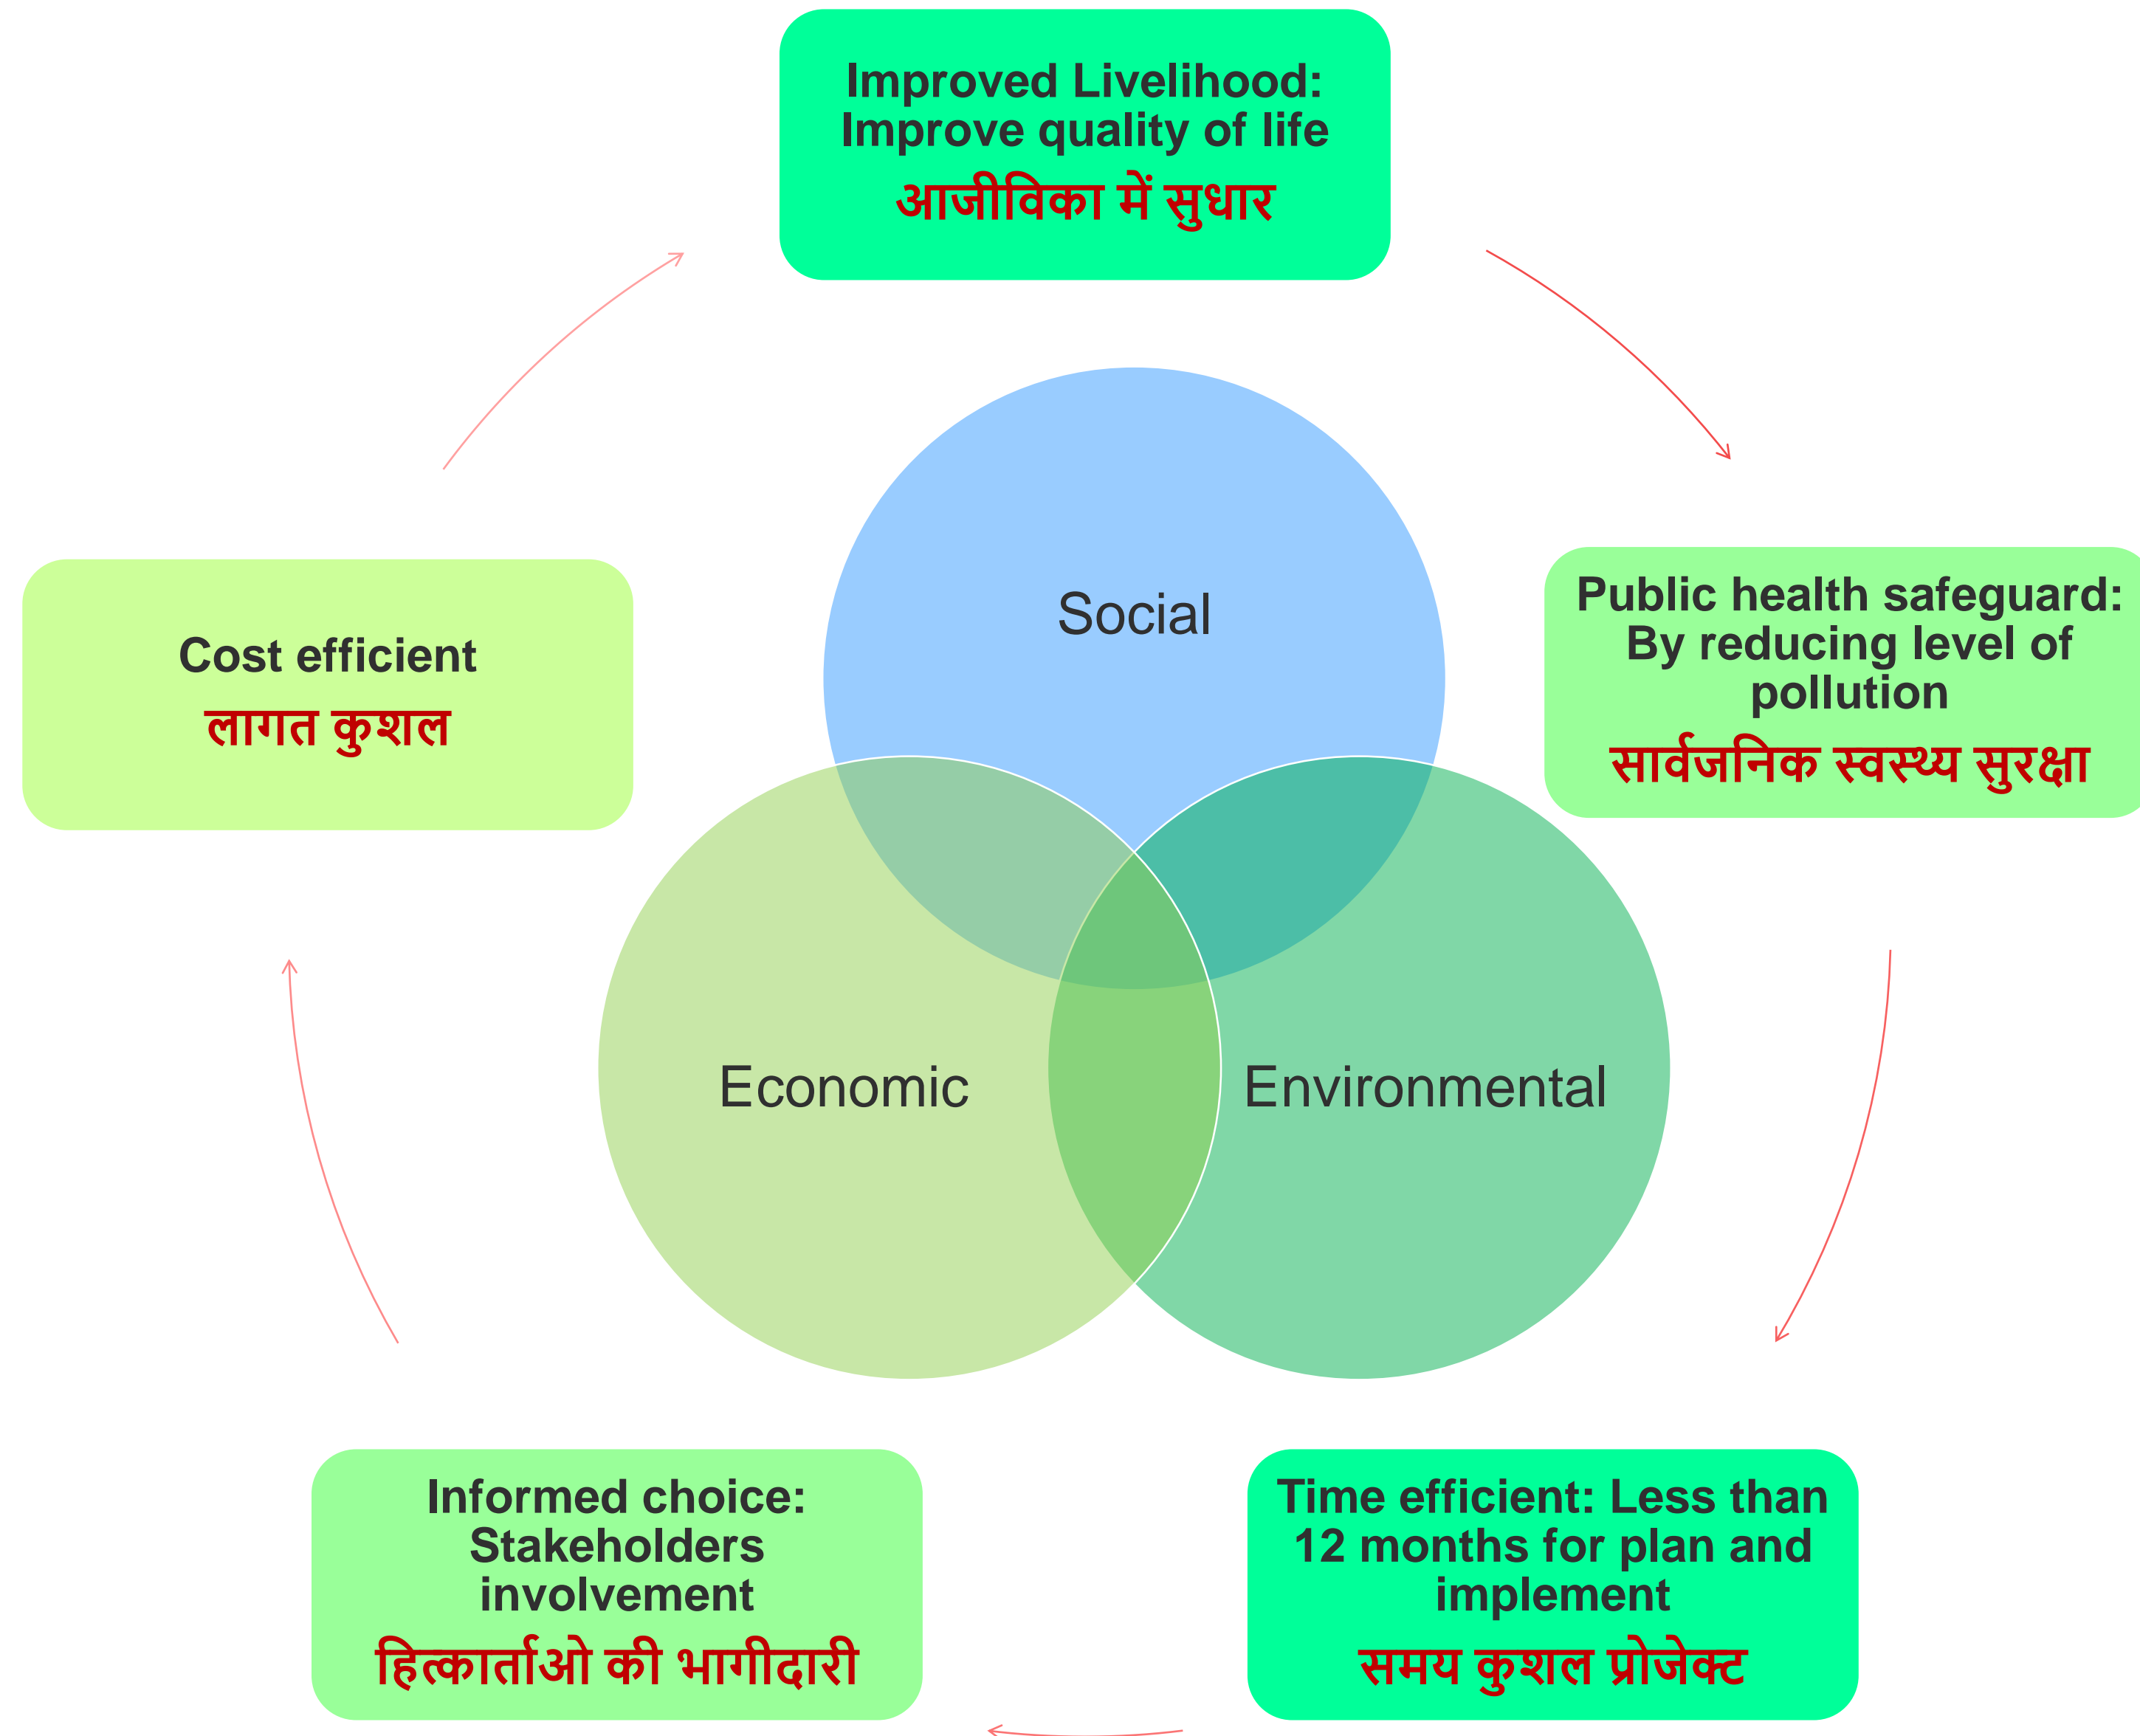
Improved Livelihood: Improve quality of life
आजीविका में सुधार

Public health safeguard: By reducing level of pollution
सार्वजनिक स्वस्थ्य सुरक्षा

Time efficient: Less than 12 months for plan and implement
समय कुशल प्रोजेक्ट

Informed choice: Stakeholders involvement
हित्कार्ताओ की भागीदारी

Cost efficient
लागत कुशल

Social

Economic

Environmental